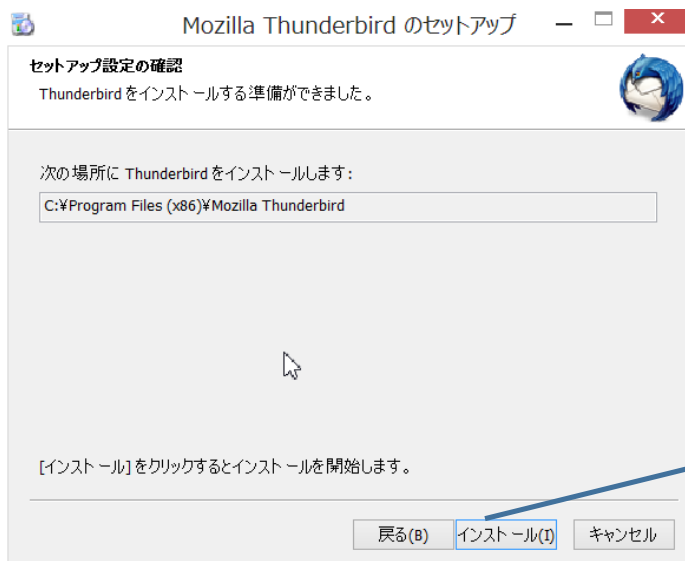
Mozilla Thunderbird のセットアップ

セットアップ設定の確認

Thunderbird をインストールする準備ができました。

次の場所に Thunderbird をインストールします：

C:¥Program Files (x86)¥Mozilla Thunderbird

[インストール] をクリックするとインストールを開始します。

戻る(B)　インストール(I)　キャンセル